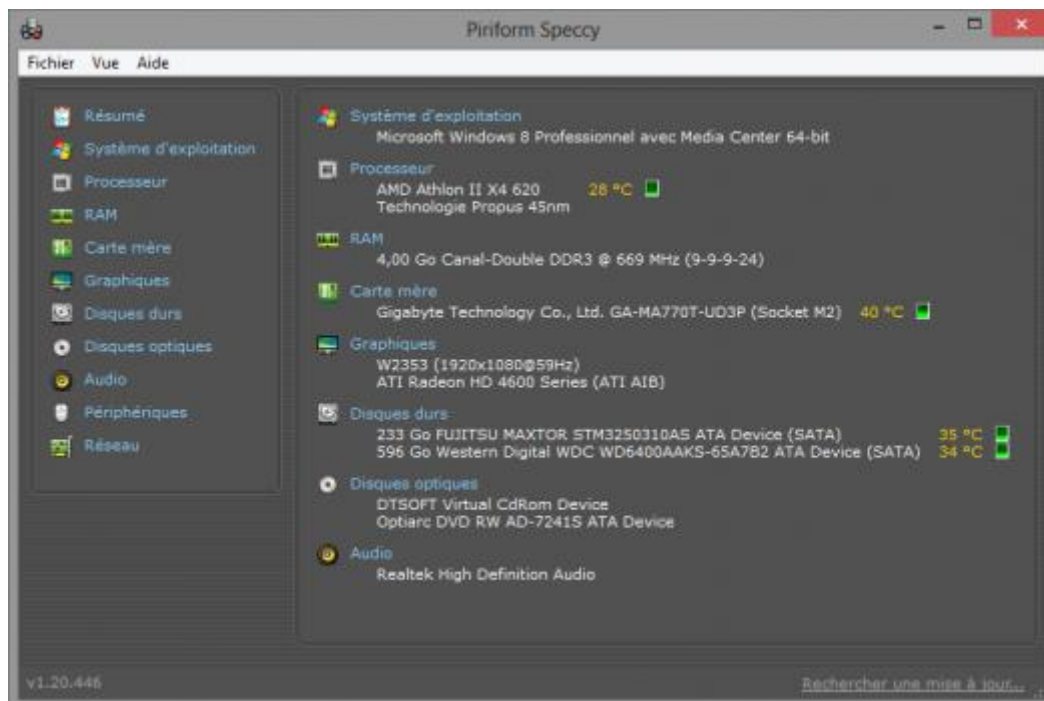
Piriform Speccy

Fichier Vue Aide

Résumé
Système d'exploitation
Processeur
RAM
Carte mère
Graphiques
Disques durs
Disques optiques
Audio
Périphériques
Réseau

Système d'exploitation
Microsoft Windows 8 Professionnel avec Media Center 64-bit

Processeur
AMD Athlon II X4 620 28 °C
Technologie Propus 45nm

RAM
4,00 Go Canal-Double DDR3 @ 669 MHz (9-9-9-24)

Carte mère
Gigabyte Technology Co., Ltd. GA-MA770T-UD3P (Socket M2) 40 °C

Graphiques
W2353 (1920x1080@59Hz)
ATI Radeon HD 4600 Series (ATI AIB)

Disques durs
233 Go FUJITSU MAXTOR STM3250310AS ATA Device (SATA) 35 °C
596 Go Western Digital WDC WD6400AAKS-65A7B2 ATA Device (SATA) 34 °C

Disques optiques
DTSOFT Virtual CdRom Device
Optiarc DVD RW AD-7241S ATA Device

Audio
Realtek High Definition Audio

v1.20.446

Rechercher une mise à jour...